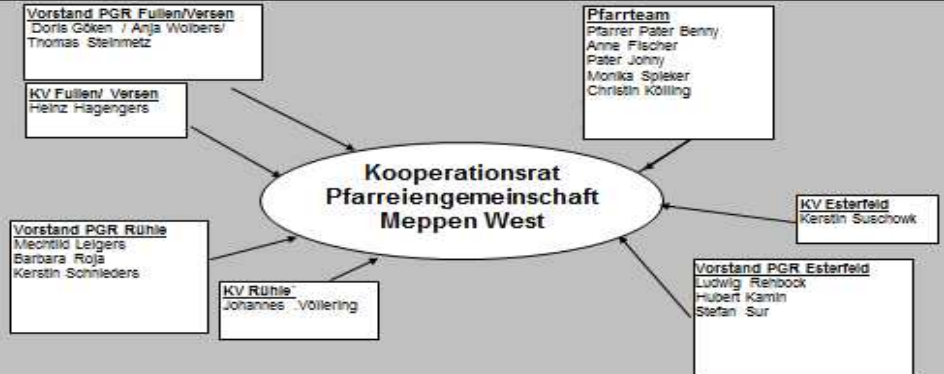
Vorstand PGR Fullen/Versen
Doris Göken / Anja Wolbers/ Thomas Steinmetz

KV Fullen/ Versen
Heinz Hagengers

Pfarrteam
Pfarrer Pater Benny
Anne Fischer
Pater Johny
Monika Spieker
Christin Kölling

Kooperationsrat
Pfarreiengemeinschaft
Meppen West

KV Esterfeld
Kerstin Suschowk

Vorstand PGR Rühle
Mechtild Leigers
Barbara Roja
Kerstin Schnieders

KV Rühle
Johannes Völlering

Vorstand PGR Esterfeld
Ludwig Rehbock
Hubert Kamin
Stefan Sur